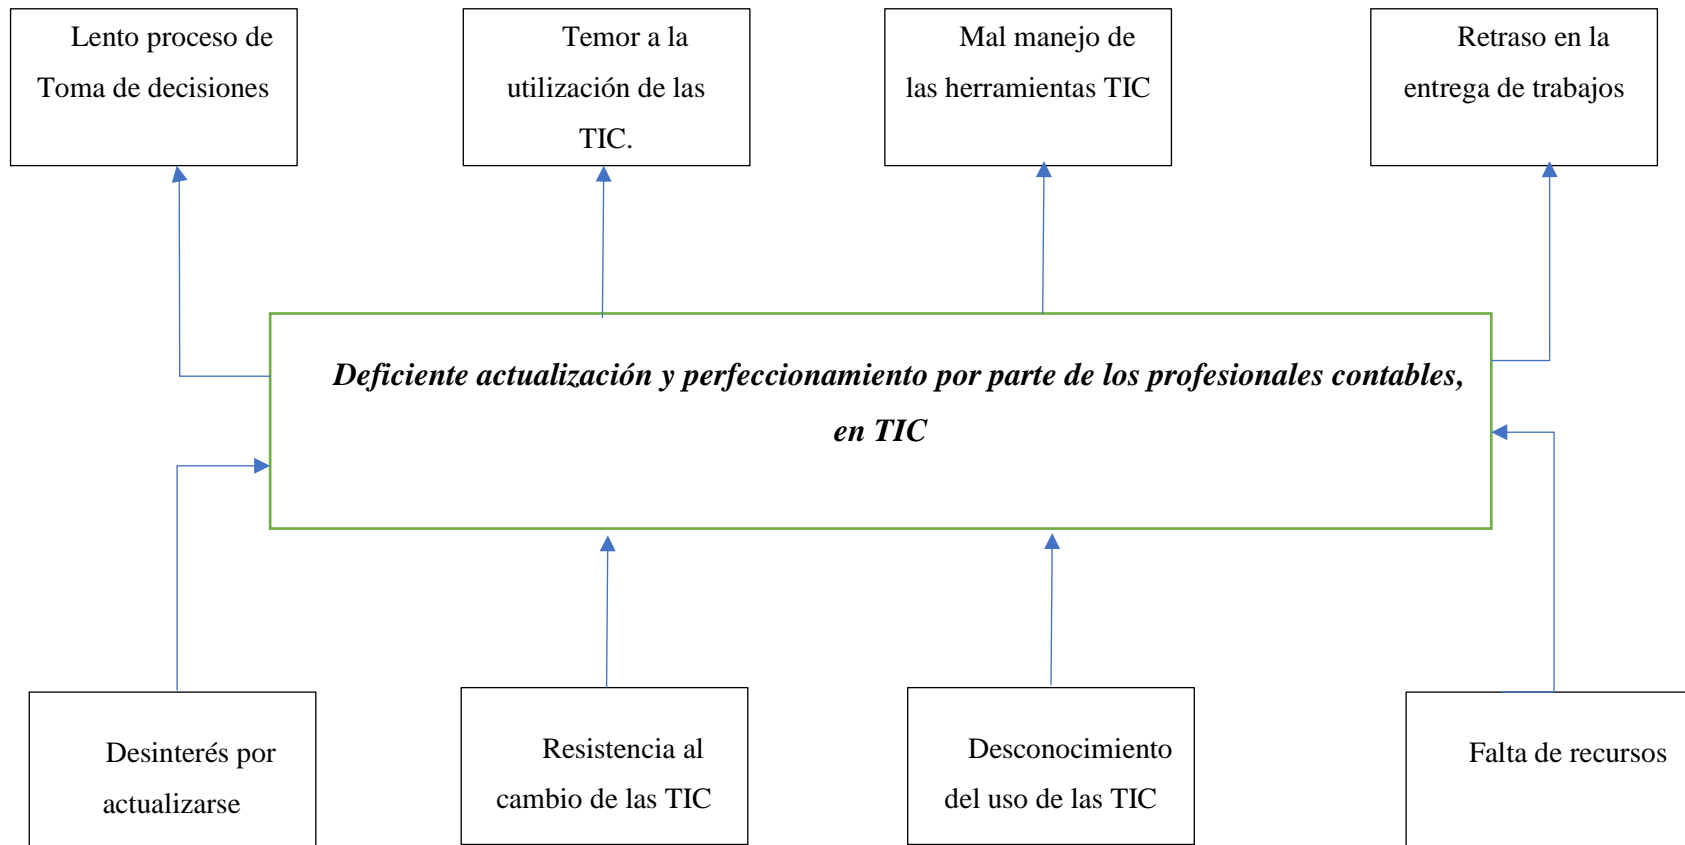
Lento proceso de Toma de decisiones

Temor a la utilización de las TIC.

Mal manejo de las herramientas TIC

Retraso en la entrega de trabajos

***Deficiente actualización y perfeccionamiento por parte de los profesionales contables, en TIC***

Desinterés por actualizarse

Resistencia al cambio de las TIC

Desconocimiento del uso de las TIC

Falta de recursos